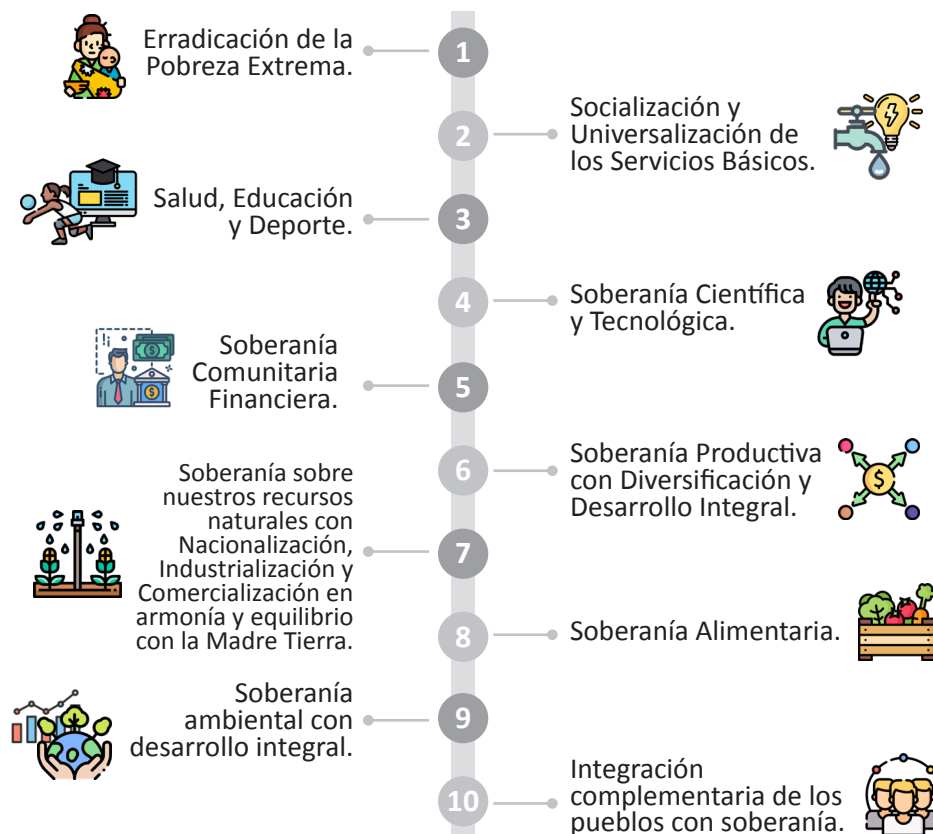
Erradicación de la Pobreza Extrema.

1

2

Socialización y Universalización de los Servicios Básicos.

Salud, Educación y Deporte.

3

4

Soberanía Científica y Tecnológica.

Soberanía Comunitaria Financiera.

5

6

Soberanía Productiva con Diversificación y Desarrollo Integral.

Soberanía sobre nuestros recursos naturales con Nacionalización, Industrialización y Comercialización en armonía y equilibrio con la Madre Tierra.

7

8

Soberanía Alimentaria.

Soberanía ambiental con desarrollo integral.

9

10

Integración complementaria de los pueblos con soberanía.